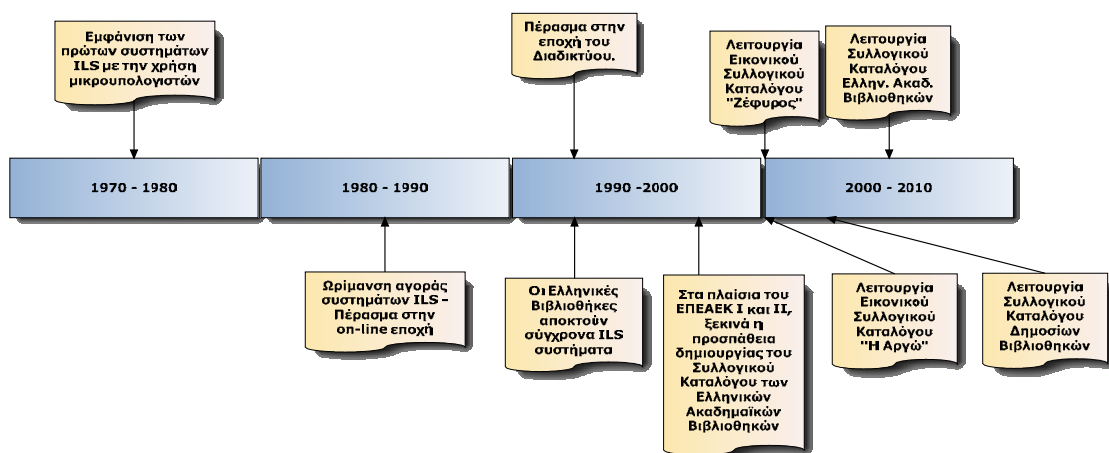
Εμφάνιση των πρώτων συστημάτων ILS με την χρήση μικρουπολογιστών

Πέρασμα στην εποχή του Διαδικτύου.

Λειτουργία Εικονικού Συλλογικού Καταλόγου "Ζέφυρος"

Λειτουργία Συλλογικού Καταλόγου Ελλην. Ακαδ. Βιβλιοθηκών

1970 - 1980

1980 - 1990

1990 -2000

2000 - 2010

Ωρίμανση αγοράς συστημάτων ILS - Πέρασμα στην on-line εποχή

Οι Ελληνικές Βιβλιοθήκες αποκτούν σύγχρονα ILS συστήματα

Στα πλαίσια του ΕΠΕΑΕΚ Ι και ΙΙ, ξεκινά η προσπάθεια δημιουργίας του Συλλογικού Καταλόγου των Ελληνικών Ακαδημαϊκών Βιβλιοθηκών

Λειτουργία Εικονικού Συλλογικού Καταλόγου "Η Αργώ"

Λειτουργία Συλλογικού Καταλόγου Δημοσίων Βιβλιοθηκών